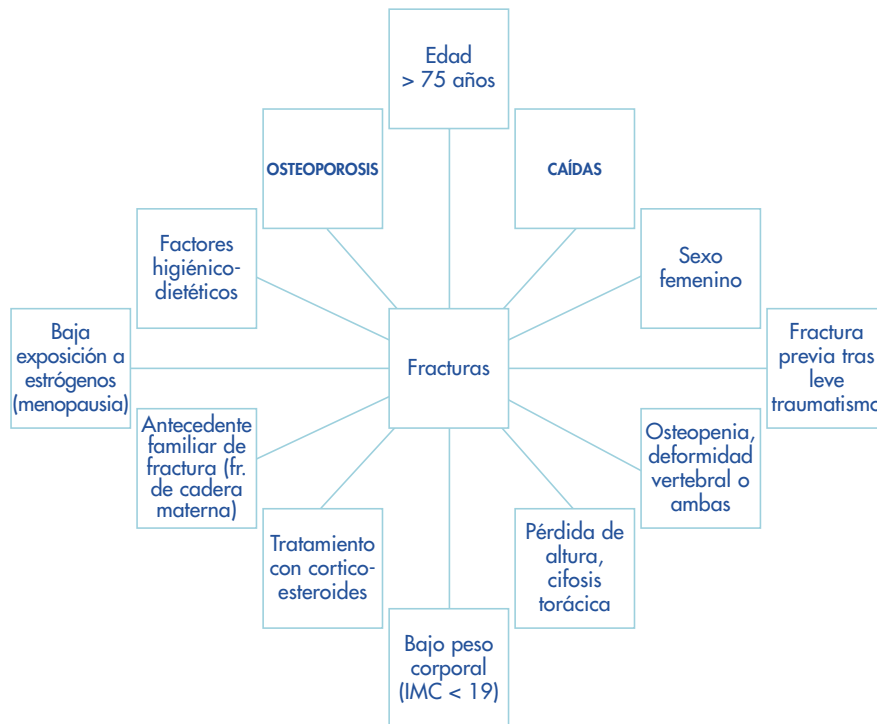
Edad
> 75 años

OSTEOPOROSIS

CAÍDAS

Factores higiénico-dietéticos

Sexo femenino

Baja exposición a estrógenos (menopausia)

Fracturas

Fractura previa tras leve traumatismo

Antecedente familiar de fractura (fr. de cadera materna)

Osteopenia, deformidad vertebral o ambas

Tratamiento con cortico-esteroides

Pérdida de altura, cifosis torácica

Bajo peso corporal (IMC < 19)